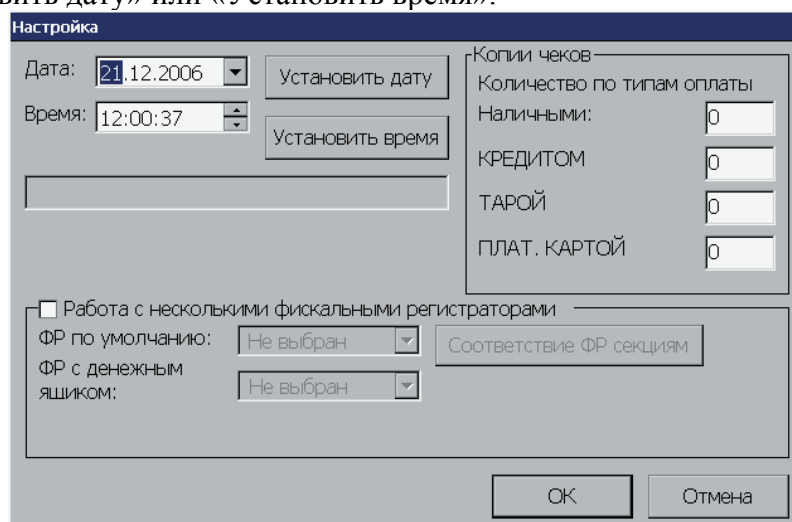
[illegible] дату» или «Установить время».

Настройка

Дата: 21.12.2006

Время: 12:00:37

Установить дату

Установить время

Копии чеков

Количество по типам оплаты

Наличными: 0

КРЕДИТОМ 0

ТАРОЙ 0

ПЛАТ. КАРТОЙ 0

Работа с несколькими фискальными регистраторами

ФР по умолчанию: Не выбран

ФР с денежным ящиком: Не выбран

Соответствие ФР секциям

OK

Отмена